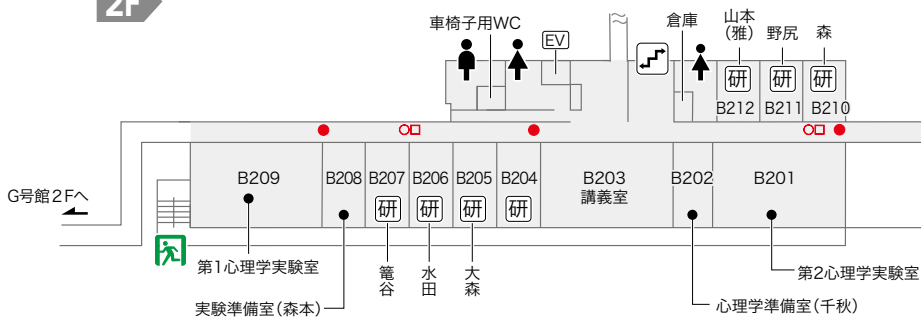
2F

車椅子用WC

EV

倉庫

山本（雅）

野尻

森

研

研

研

B212

B211

B210

B209

B208

B207

B206

B205

B204

B203
講義室

B202

B201

研

研

研

研

G号館２Fへ

第1心理学実験室

篭谷

水田

大森

第2心理学実験室

実験準備室（森本）

心理学準備室（千秋）